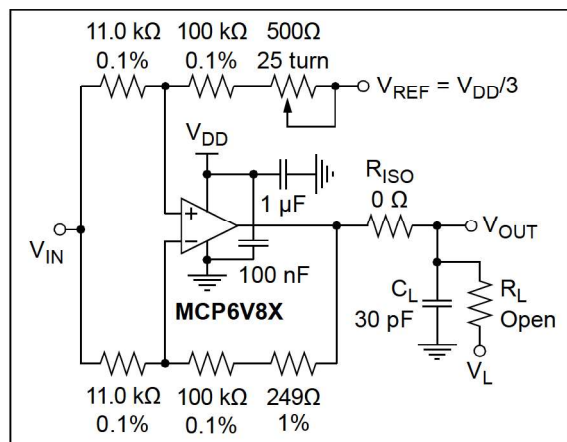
11.0 kΩ 0.1%

100 kΩ 0.1%

500Ω 25 turn

$V_{REF} = V_{DD}/3$

$V_{DD}$

+

−

1 µF

$R_{ISO}$ 0 Ω

$V_{OUT}$

$V_{IN}$

100 nF

MCP6V8X

$C_L$ 30 pF

$R_L$ Open

$V_L$

11.0 kΩ 0.1%

100 kΩ 0.1%

249Ω 1%